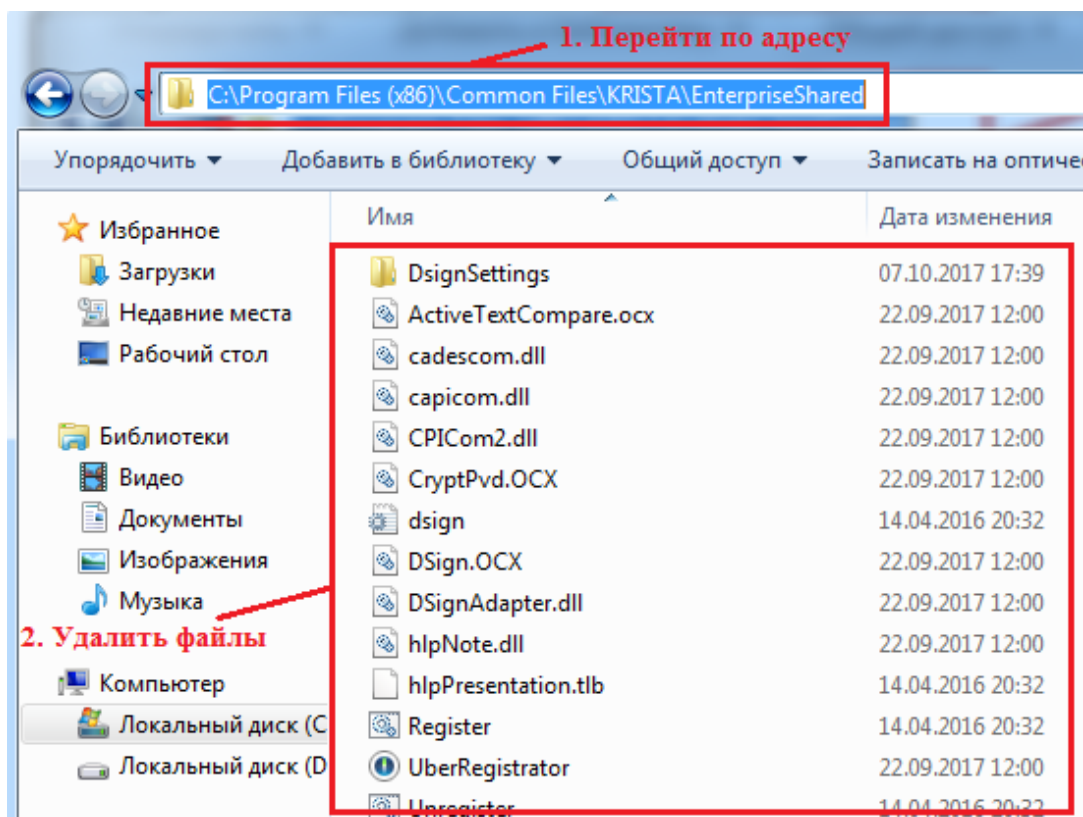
1. Перейти по адресу

C:\Program Files (x86)\Common Files\KRISTA\EnterpriseShared

Упорядочить ▾ Добавить в библиотеку ▾ Общий доступ ▾ Записать на оптиче

Избранное
Загрузки
Недавние места
Рабочий стол

Библиотеки
Видео
Документы
Изображения
Музыка

2. Удалить файлы

Компьютер
Локальный диск (C
Локальный диск (D

| Имя | Дата изменения |
|---|---|
| DsignSettings | 07.10.2017 17:39 |
| ActiveTextCompare.ocx | 22.09.2017 12:00 |
| cadescom.dll | 22.09.2017 12:00 |
| capicom.dll | 22.09.2017 12:00 |
| CPICom2.dll | 22.09.2017 12:00 |
| CryptPvd.OCX | 22.09.2017 12:00 |
| dsign | 14.04.2016 20:32 |
| DSign.OCX | 22.09.2017 12:00 |
| DSignAdapter.dll | 22.09.2017 12:00 |
| hlpNote.dll | 22.09.2017 12:00 |
| hlpPresentation.tlb | 14.04.2016 20:32 |
| Register | 14.04.2016 20:32 |
| UberRegistrator | 22.09.2017 12:00 |
| Unregister | 14.04.2016 20:32 |